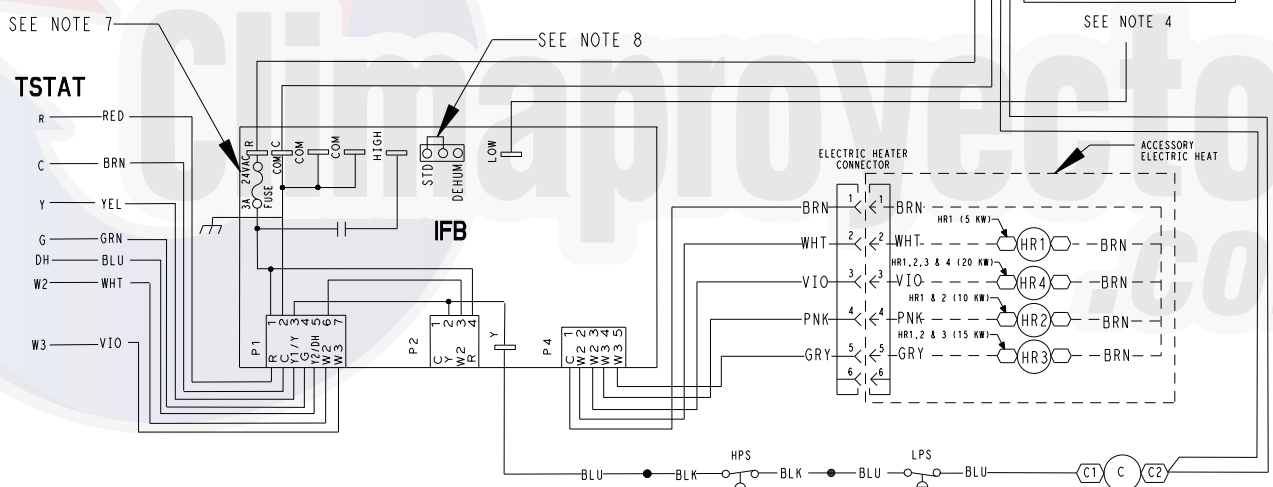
SEE NOTE 7

SEE NOTE 8

SEE NOTE 4

TSTAT

R — RED

C — BRN

Y — YEL

G — GRN

DH — BLU

W2 — WHT

W3 — VIO

24VAC R
COM C
3A FUSE
COM
COM
HIGH
STD
DEHUM
LOW

IFB

P1
1 2 3 4 5 6 7
R C Y1/Y G Y2/DH W2 W3

P2
1 2 3 4
C Y W2 R

Y

P4
1 2 3 4 5
C W2 W2 W3 W3

ELECTRIC HEATER CONNECTOR

ACCESSORY ELECTRIC HEAT

BRN 1 1 BRN
WHT 2 2 WHT
VIO 3 3 VIO
PNK 4 4 PNK
GRY 5 5 GRY
6 6

HR1 (5 KW)
HR1
BRN

HR1,2,3 & 4 (20 KW)
HR4
BRN

HR1 & 2 (10 KW)
HR2
BRN

HR1,2 & 3 (15 KW)
HR3
BRN

BLU BLK HPS BLK BLU LPS BLU C1 C C2